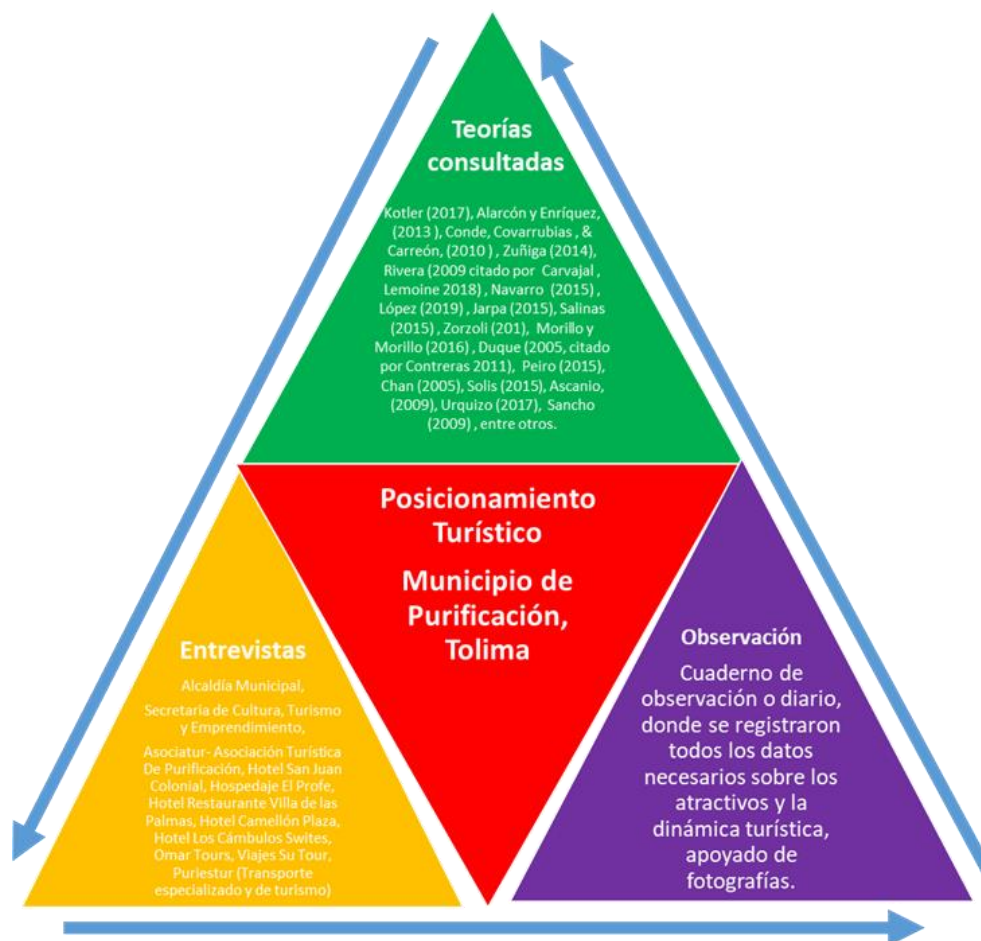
Teorías consultadas

Kotler (2017), Alarcón y Enríquez, (2013 ), Conde, Covarrubias , & Carreón, (2010 ) , Zuñiga (2014), Rivera (2009 citado por Carvajal , Lemoine 2018) , Navarro (2015) , López (2019) , Jarpa (2015), Salinas (2015) , Zorzoli (201), Morillo y Morillo (2016) , Duque (2005, citado por Contreras 2011), Peiro (2015), Chan (2005), Solis (2015), Ascanio, (2009), Urquizo (2017), Sancho (2009) , entre otros.

Posicionamiento Turístico

Municipio de Purificación, Tolima

Entrevistas

Alcaldía Municipal,

Secretaria de Cultura, Turismo y Emprendimiento,

Asociatur- Asociación Turística De Purificación, Hotel San Juan Colonial, Hospedaje El Profe, Hotel Restaurante Villa de las Palmas, Hotel Camellón Plaza, Hotel Los Cámbulos Swites, Omar Tours, Viajes Su Tour, Puriestur (Transporte especializado y de turismo)

Observación

Cuaderno de observación o diario, donde se registraron todos los datos necesarios sobre los atractivos y la dinámica turística, apoyado de fotografías.